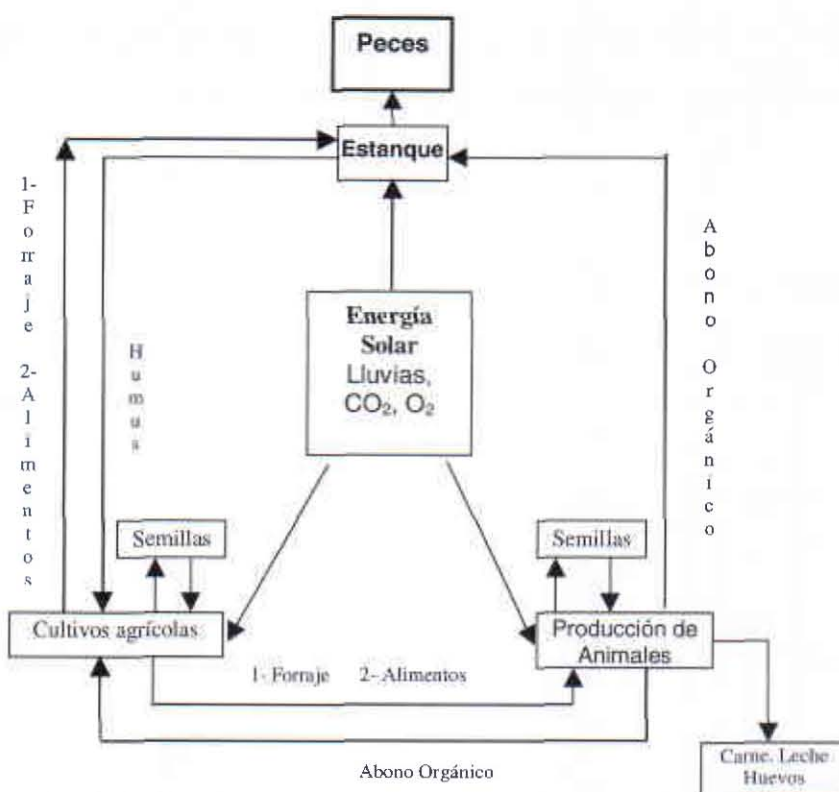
Peces

Estanque

1- Forraje 2- Alimentos

Humus

Abono Orgánico

Energía Solar Lluvias, $CO_2$, $O_2$

Semillas

Semillas

Cultivos agrícolas

Producción de Animales

1- Forraje 2- Alimentos

Abono Orgánico

Carne, Leche Huevos